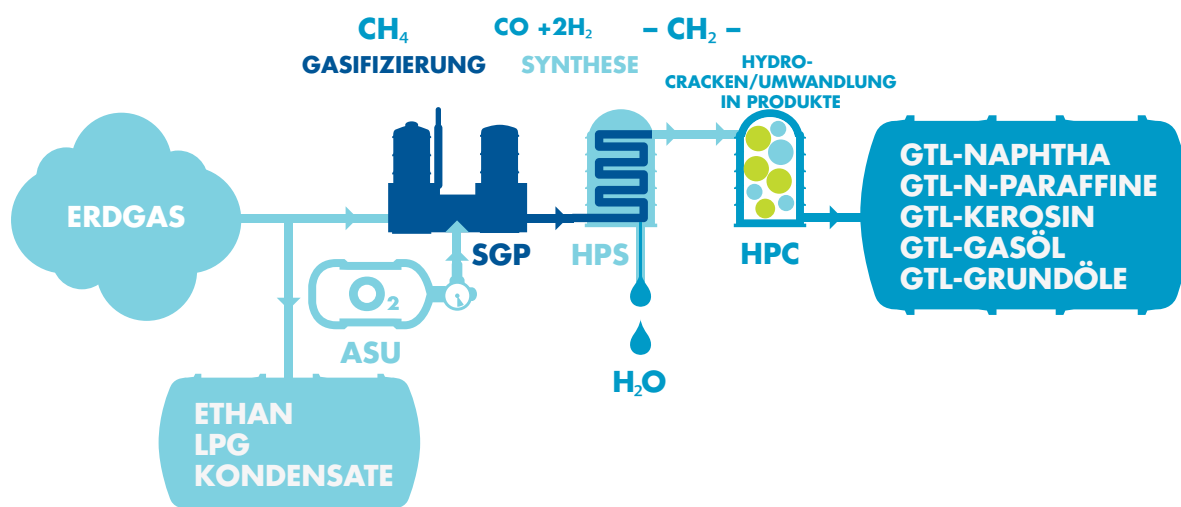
$CH_4$
GASIFIZIERUNG

CO $+2H_2$
SYNTHESE

$- CH_2 -$
HYDROCRACKEN/UMWANDLUNG IN PRODUKTE

ERDGAS

SGP

HPS

HPC

GTL-NAPHTHA
GTL-N-PARAFFINE
GTL-KEROSIN
GTL-GASÖL
GTL-GRUNDÖLE

$O_2$
ASU

$H_2O$

ETHAN
LPG
KONDENSATE